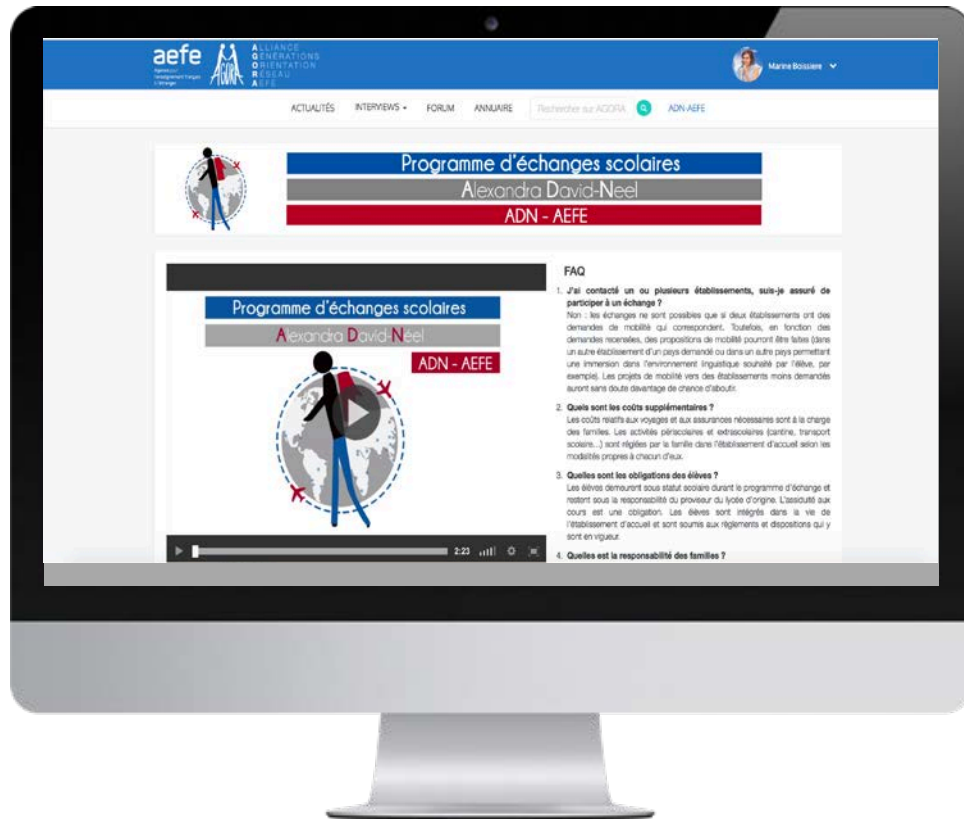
aefe Agence pour l'enseignement français à l'étranger

AGORA
ALLIANCE
GÉNÉRATIONS
ORIENTATION
RÉSEAU
AEFE

Marine Boissiere

ACTUALITÉS INTERVIEWS FORUM ANNUAIRE Rechercher sur AGORA ADN-AEFE

Programme d'échanges scolaires
Alexandra David-Neel
ADN - AEFE

Programme d'échanges scolaires
Alexandra David-Neel
ADN - AEFE

2:23

FAQ

1. J'ai contacté un ou plusieurs établissements, suis-je assuré de participer à un échange ?
Non : les échanges ne sont possibles que si deux établissements ont des demandes de mobilité qui correspondent. Toutefois, en fonction des demandes recensées, des propositions de mobilité pourront être faites (dans un autre établissement d'un pays demandé ou dans un autre pays permettant une immersion dans l'environnement linguistique souhaité par l'élève, par exemple). Les projets de mobilité vers des établissements moins demandés auront sans doute davantage de chance d'aboutir.

2. Quels sont les coûts supplémentaires ?
Les coûts relatifs aux voyages et aux assurances nécessaires sont à la charge des familles. Les activités périscolaires et extrascolaires (cantine, transport scolaire...) sont réglées par la famille dans l'établissement d'accueil selon les modalités propres à chacun d'eux.

3. Quelles sont les obligations des élèves ?
Les élèves demeurent sous statut scolaire durant le programme d'échange et restent sous la responsabilité du proviseur du lycée d'origine. L'assiduité aux cours est une obligation. Les élèves sont intégrés dans la vie de l'établissement d'accueil et sont soumis aux règlements et dispositions qui y sont en vigueur.

4. Quelles est la responsabilité des familles ?